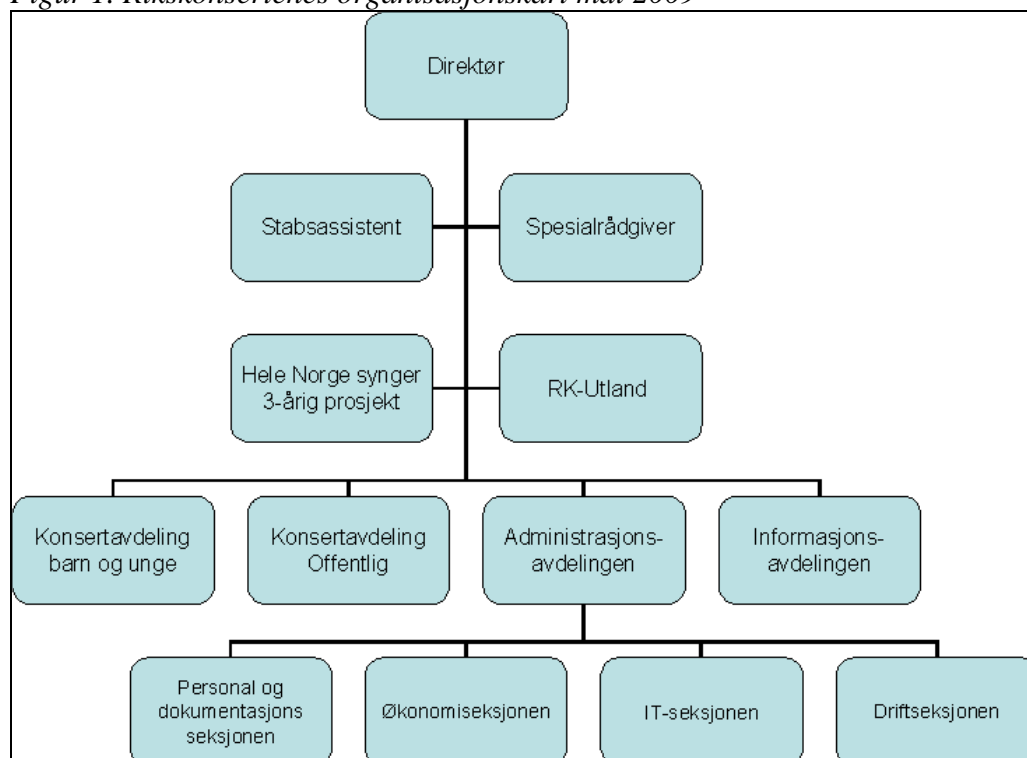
Figur 1: Rikskonsertenes organisasjonskart mai 2009

Direktør

Stabsassistent

Spesialrådgiver

Hele Norge synger 3-årig prosjekt

RK-Utland

Konsertavdeling barn og unge

Konsertavdeling Offentlig

Administrasjonsavdelingen

Informasjonsavdelingen

Personal og dokumentasjons seksjonen

Økonomiseksjonen

IT-seksjonen

Driftseksjonen